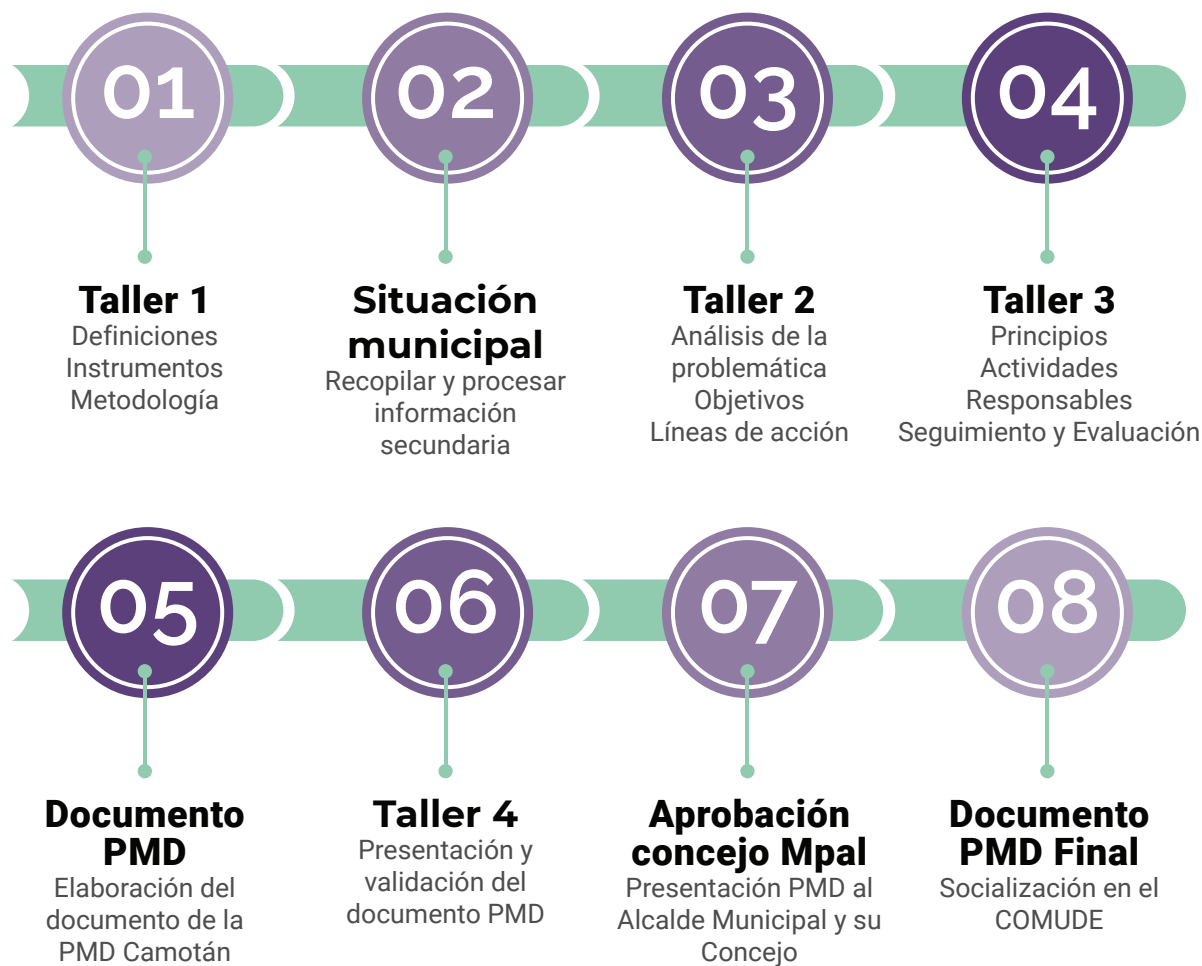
01

Taller 1
Definiciones
Instrumentos
Metodología

02

Situación municipal
Recopilar y procesar información secundaria

03

Taller 2
Análisis de la problemática
Objetivos
Líneas de acción

04

Taller 3
Principios
Actividades
Responsables
Seguimiento y Evaluación

05

Documento PMD
Elaboración del documento de la PMD Camotán

06

Taller 4
Presentación y validación del documento PMD

07

Aprobación concejo Mpal
Presentación PMD al Alcalde Municipal y su Concejo

08

Documento PMD Final
Socialización en el COMUDE